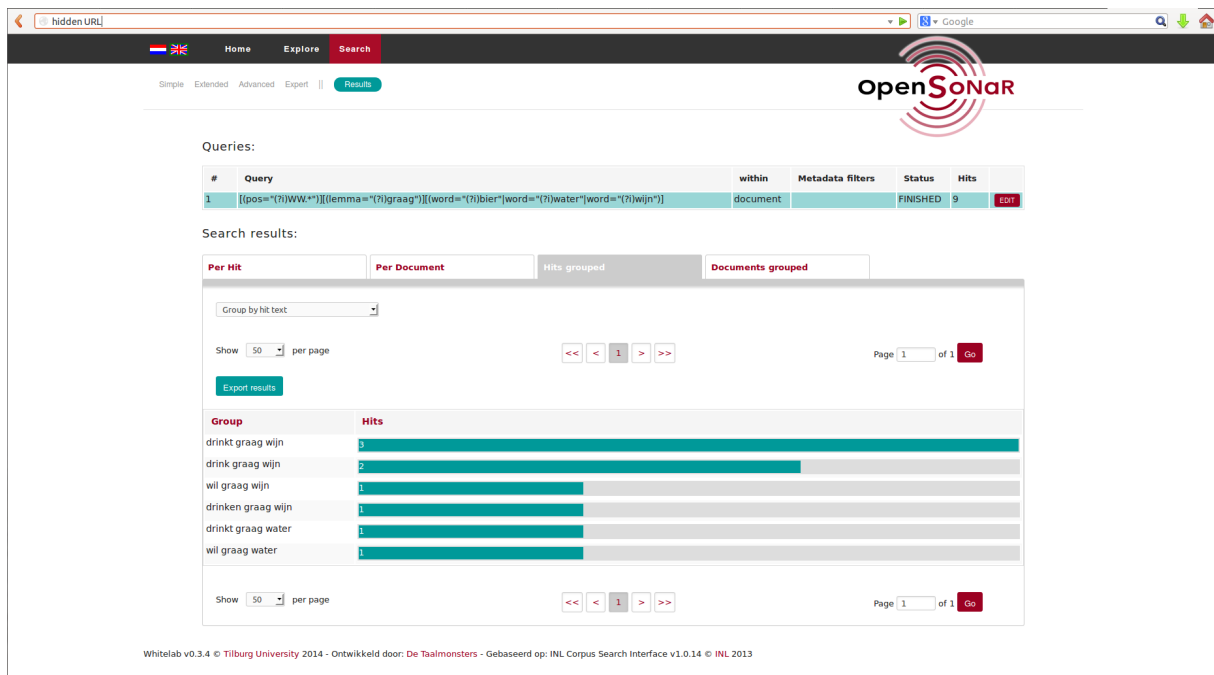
hidden URL

Google

Home Explore Search

Simple Extended Advanced Expert || Results

OpenSoNaR

Queries:

| # | Query | within | Metadata filters | Status | Hits | |
|---|---|---|---|---|---|---|
| 1 | [(pos="(?i)WW.*")][(lemma="(?i)graag")][(word="(?i)bier"\|word="(?i)water"\|word="(?i)wijn")] | document | | FINISHED | 9 | EDIT |

Search results:

Per Hit | Per Document | Hits grouped | Documents grouped

Group by hit text

Show 50 per page

<< < 1 > >>

Page 1 of 1 Go

Export results

| Group | Hits |
|---|---|
| drinkt graag wijn | 3 |
| drink graag wijn | 2 |
| wil graag wijn | 1 |
| drinken graag wijn | 1 |
| drinkt graag water | 1 |
| wil graag water | 1 |

Show 50 per page

<< < 1 > >>

Page 1 of 1 Go

Whitelab v0.3.4 © Tilburg University 2014 - Ontwikkeld door: De Taalmonsters - Gebaseerd op: INL Corpus Search Interface v1.0.14 © INL 2013